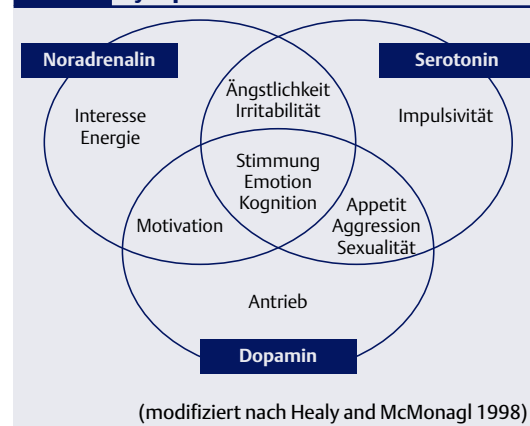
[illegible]

Noradrenalin

Serotonin

Interesse
Energie

Ängstlichkeit
Irritabilität

Impulsivität

Stimmung
Emotion
Kognition

Motivation

Appetit
Aggression
Sexualität

Antrieb

Dopamin

(modifiziert nach Healy and McMonagl 1998)